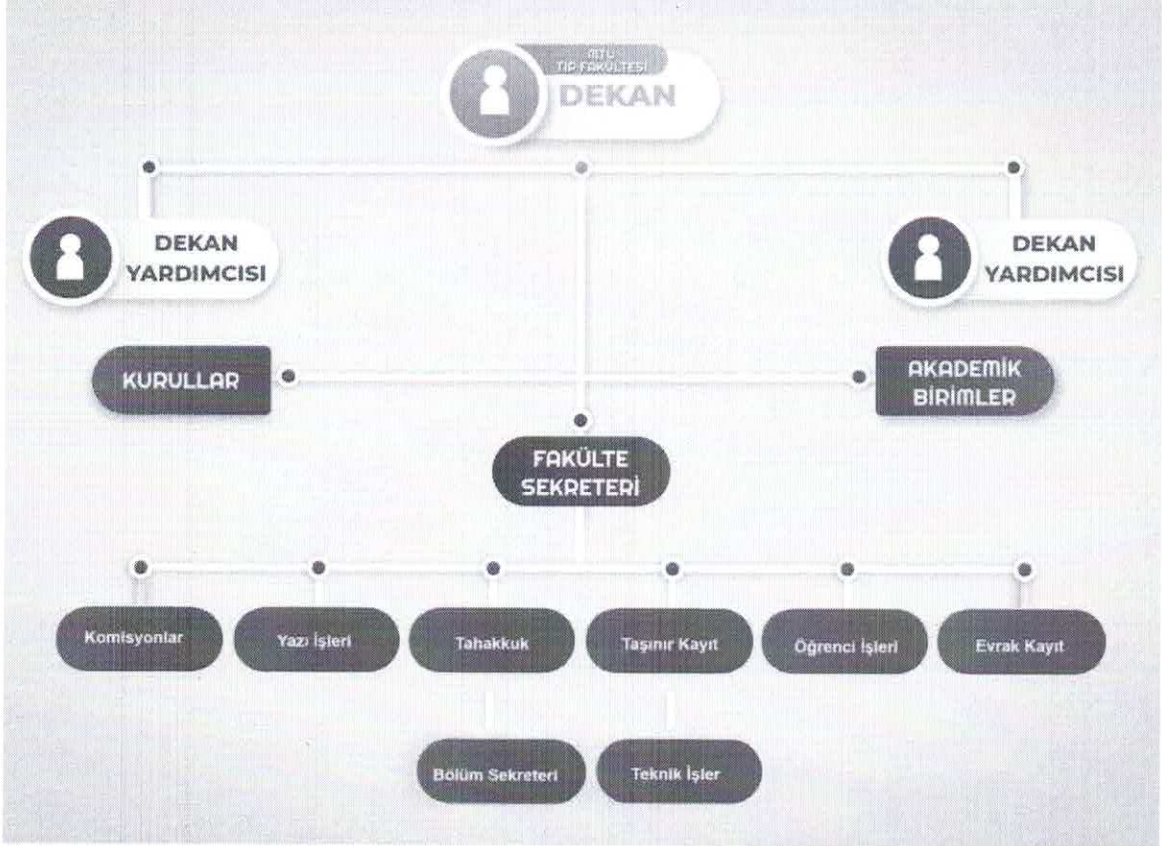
RTÜ
TIP FAKÜLTESİ
DEKAN

DEKAN YARDIMCISI

DEKAN YARDIMCISI

KURULLAR

AKADEMİK BİRİMLER

FAKÜLTE SEKRETERİ

Komisyonlar

Yazı İşleri

Tahakkuk

Taşınır Kayıt

Öğrenci İşleri

Evrak Kayıt

Bölüm Sekreteri

Teknik İşler